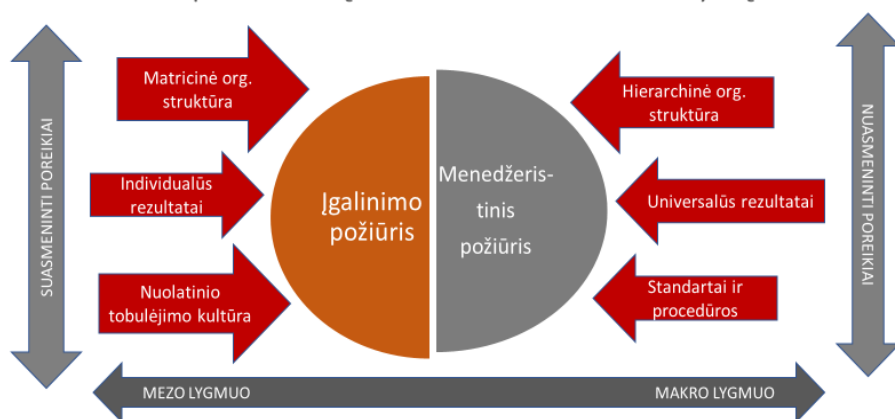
SUASMENINTI POREIKIAI

Matricinė org. struktūra

Individualūs rezultatai

Nuolatinio tobulėjimo kultūra

Įgalinimo požiūris

Menedžeris-tinis požiūris

Hierarchinė org. struktūra

Universalūs rezultatai

Standartai ir procedūros

NUASMENINTI POREIKIAI

MEZO LYGMUO

MAKRO LYGMUO